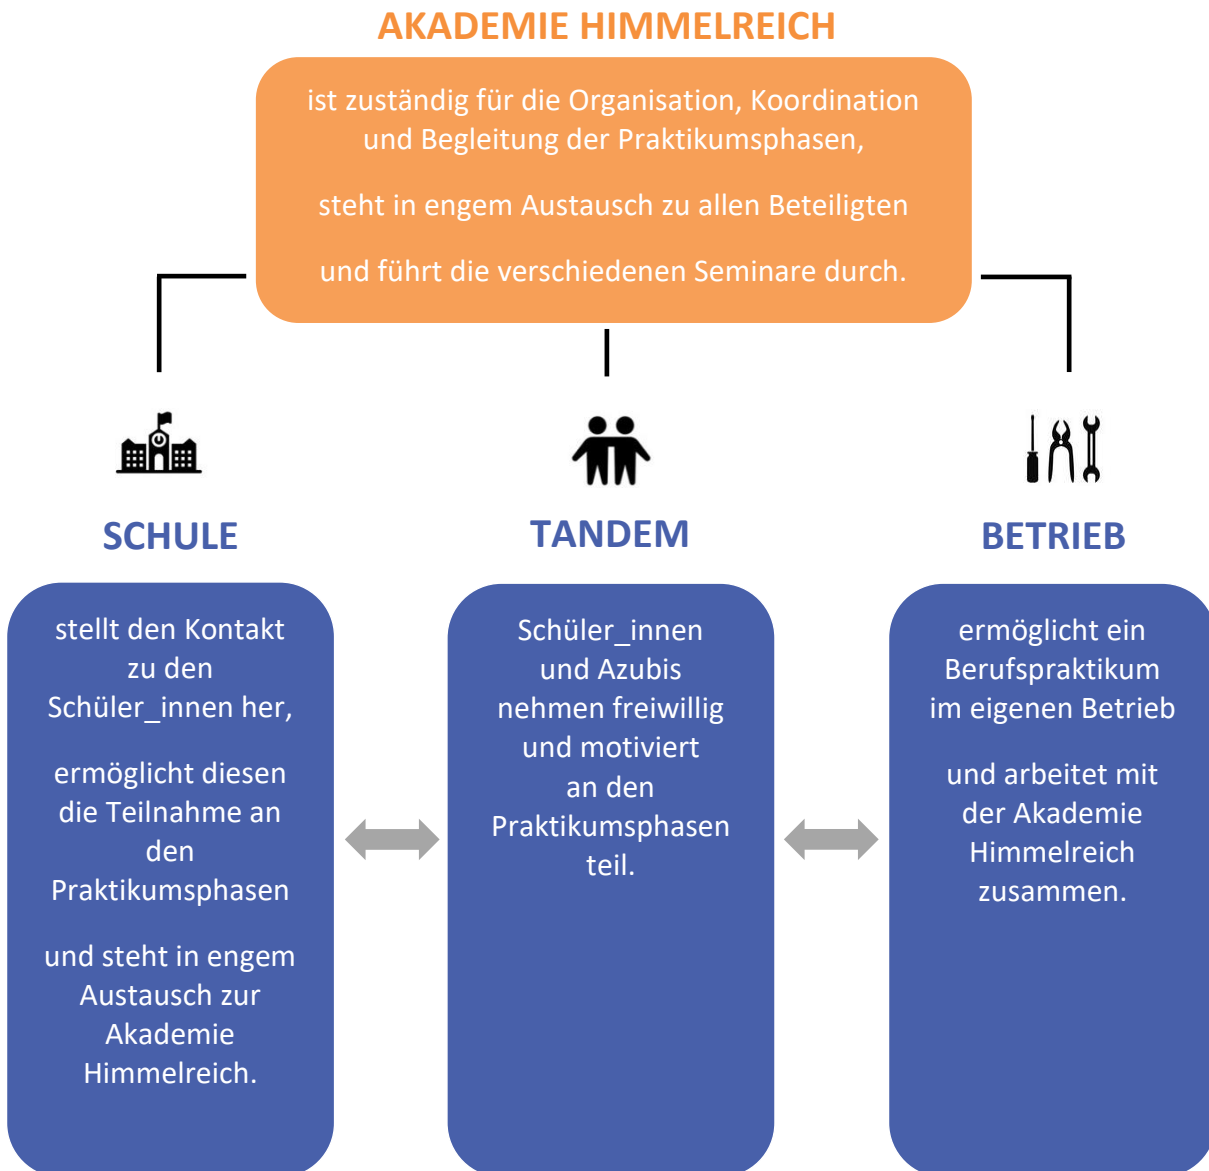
AKADEMIE HIMMELREICH

ist zuständig für die Organisation, Koordination und Begleitung der Praktikumsphasen,

steht in engem Austausch zu allen Beteiligten

und führt die verschiedenen Seminare durch.

SCHULE

stellt den Kontakt zu den Schüler_innen her,

ermöglicht diesen die Teilnahme an den Praktikumsphasen

und steht in engem Austausch zur Akademie Himmelreich.

TANDEM

Schüler_innen und Azubis nehmen freiwillig und motiviert an den Praktikumsphasen teil.

BETRIEB

ermöglicht ein Berufspraktikum im eigenen Betrieb

und arbeitet mit der Akademie Himmelreich zusammen.